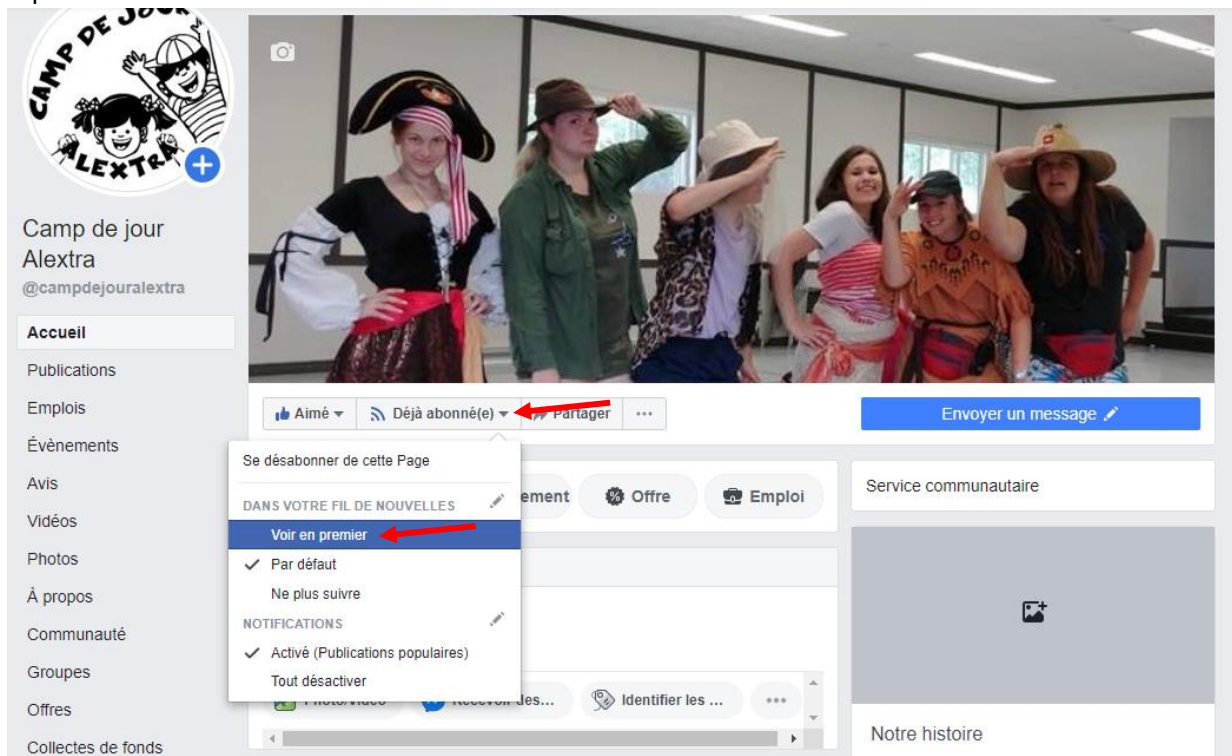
CAMP DE JOUR ALEXTRA

Camp de jour Alextra
@campdejouralextra

Accueil
Publications
Emplois
Évènements
Avis
Vidéos
Photos
À propos
Communauté
Groupes
Offres
Collectes de fonds

Aimé
Déjà abonné(e)
Partager
···
Envoyer un message

Se désabonner de cette Page
DANS VOTRE FIL DE NOUVELLES
Voir en premier
✓ Par défaut
Ne plus suivre
NOTIFICATIONS
✓ Activé (Publications populaires)
Tout désactiver

ement
Offre
Emploi
Photo/vidéo
Recevoir des...
Identifier les ...
···

Service communautaire
Notre histoire